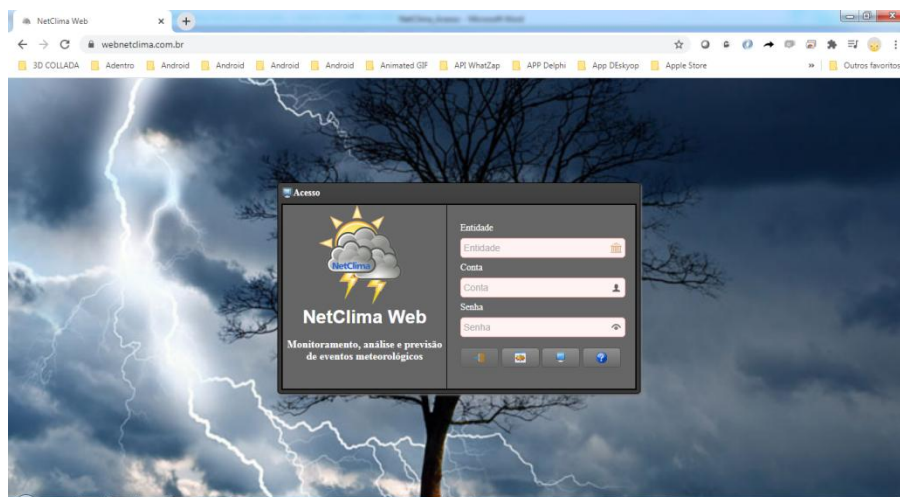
NetClima Web
webnetclima.com.br
3D COLLADA
Adentro
Android
Android
Android
Android
Android
Animated GIF
API WhatZap
APP Delphi
App DEskyop
Apple Store
»
Outros favoritos

Acesso
NetClima
NetClima Web
Monitoramento, análise e previsão de eventos meteorológicos
Entidade
Entidade
Conta
Conta
Senha
Senha